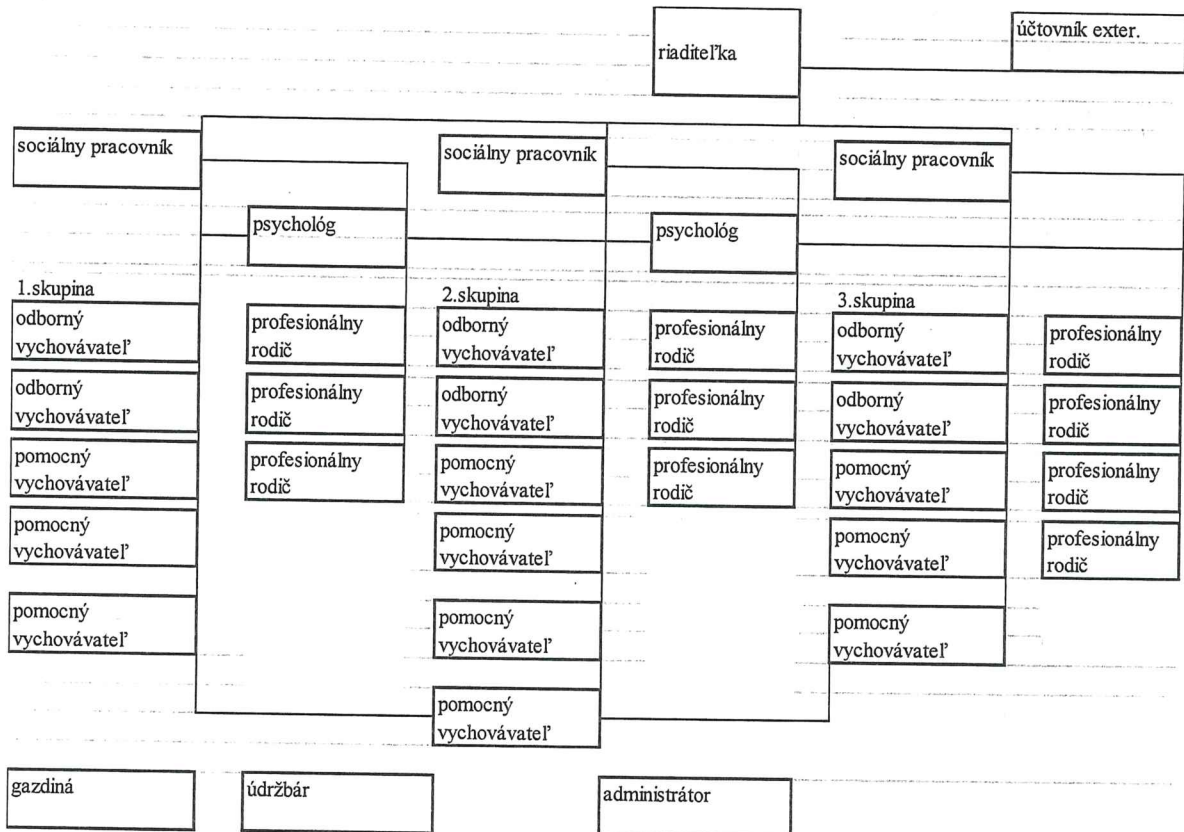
riaditeľka

účtovník exter.

sociálny pracovník

sociálny pracovník

sociálny pracovník

psychológ

psychológ

1.skupina

odborný vychovávateľ

odborný vychovávateľ

pomocný vychovávateľ

pomocný vychovávateľ

pomocný vychovávateľ

profesionálny rodič

profesionálny rodič

profesionálny rodič

2.skupina

odborný vychovávateľ

odborný vychovávateľ

pomocný vychovávateľ

pomocný vychovávateľ

pomocný vychovávateľ

pomocný vychovávateľ

profesionálny rodič

profesionálny rodič

profesionálny rodič

3.skupina

odborný vychovávateľ

odborný vychovávateľ

pomocný vychovávateľ

pomocný vychovávateľ

pomocný vychovávateľ

profesionálny rodič

profesionálny rodič

profesionálny rodič

profesionálny rodič

gazdiná

údržbár

administrátor